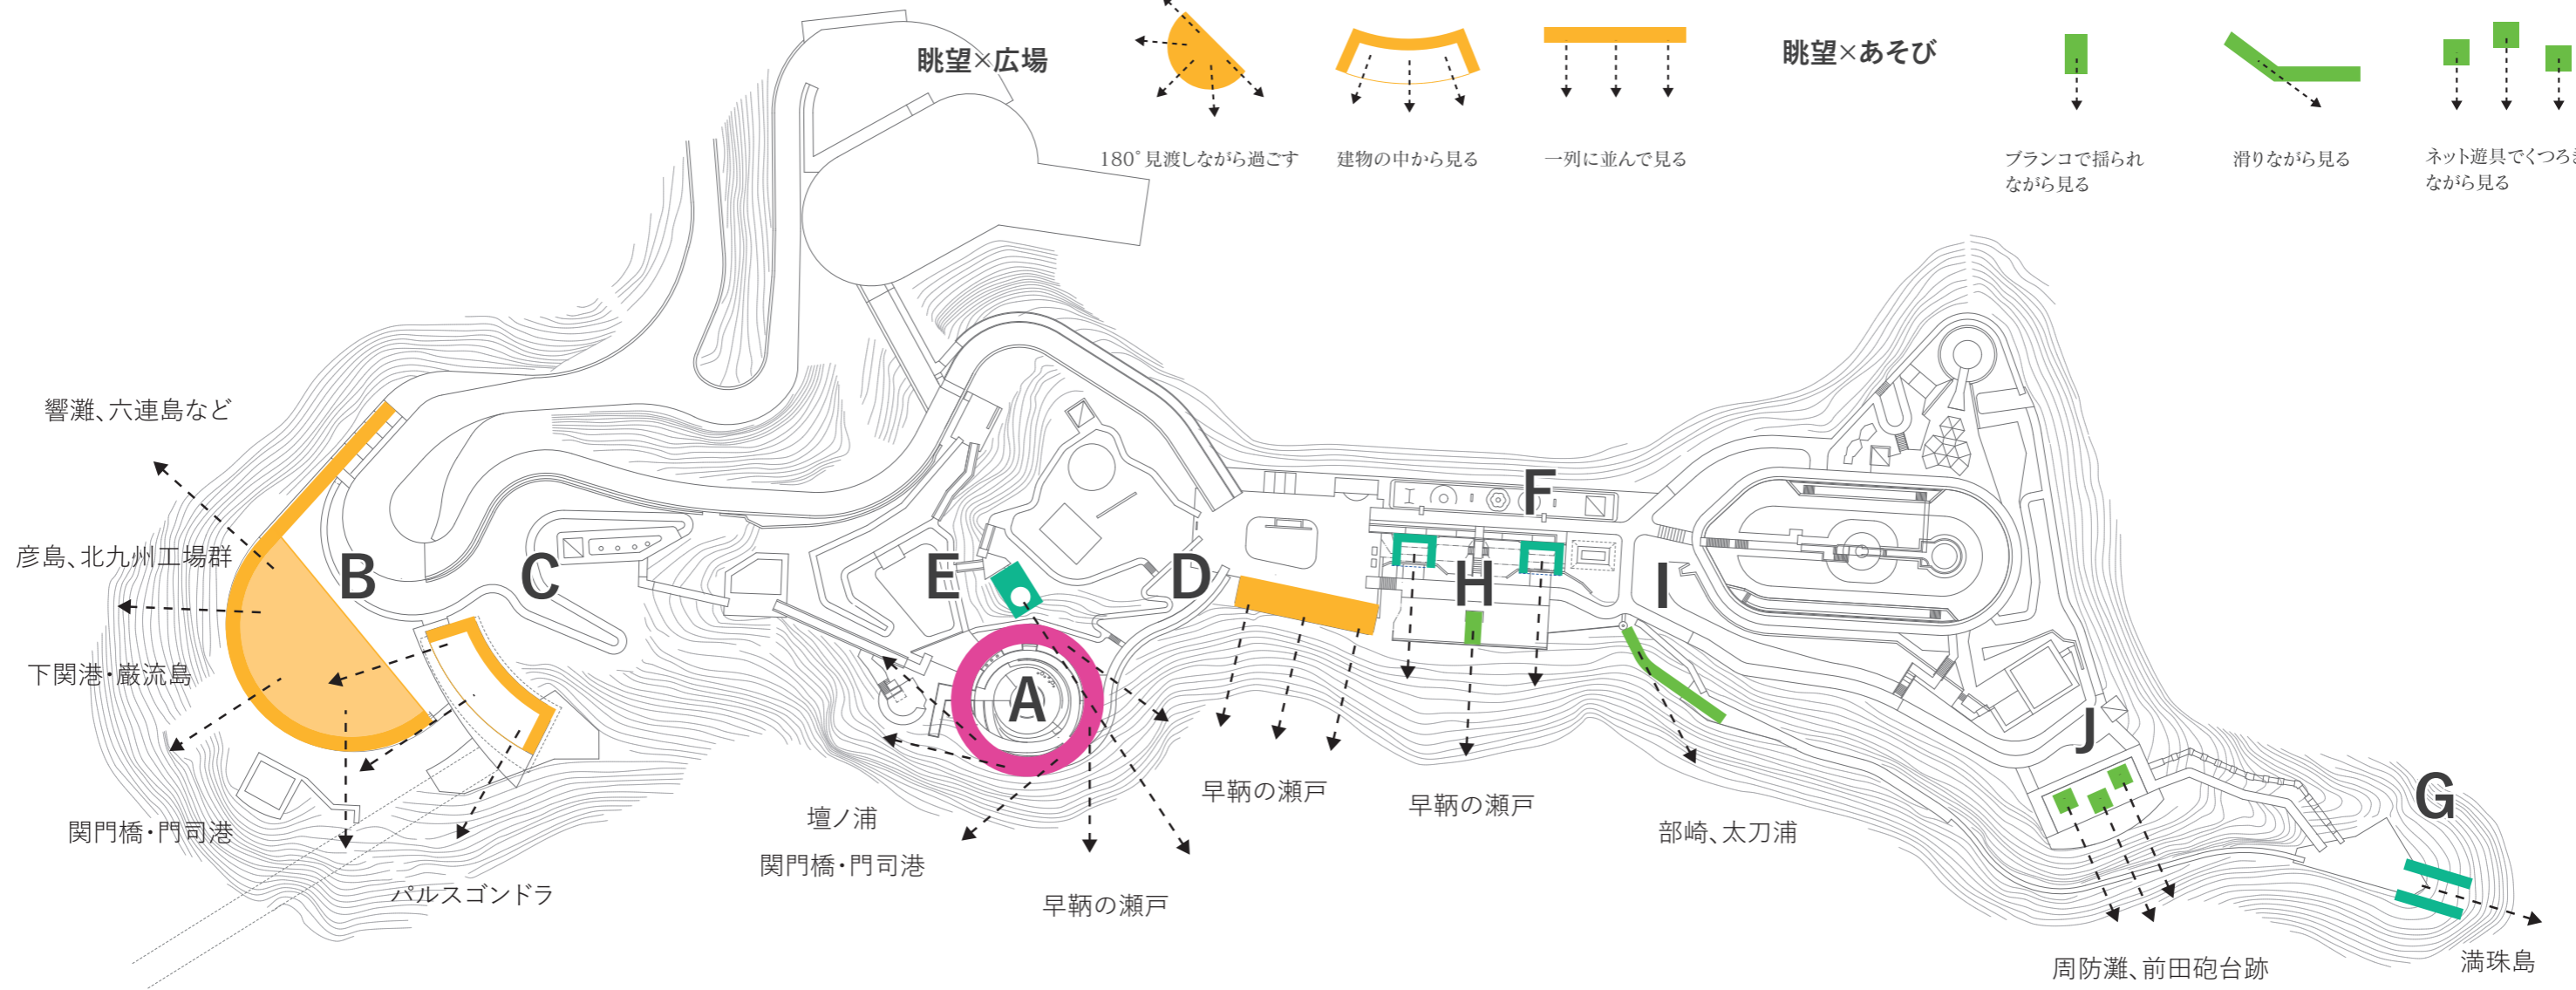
眺望×広場

180°見渡しながら過ごす

建物の中から見る

一列に並んで見る

眺望×あそび

ブランコで揺られながら見る

滑りながら見る

ネット遊具でくつろ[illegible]ながら見る

響灘、六連島など

彦島、北九州工場群

下関港・巌流島

関門橋・門司港

パルスゴンドラ

B

C

E

D

F

H

I

A

J

G

壇ノ浦

関門橋・門司港

早鞆の瀬戸

早鞆の瀬戸

早鞆の瀬戸

部崎、太刀浦

周防灘、前田砲台跡

満珠島